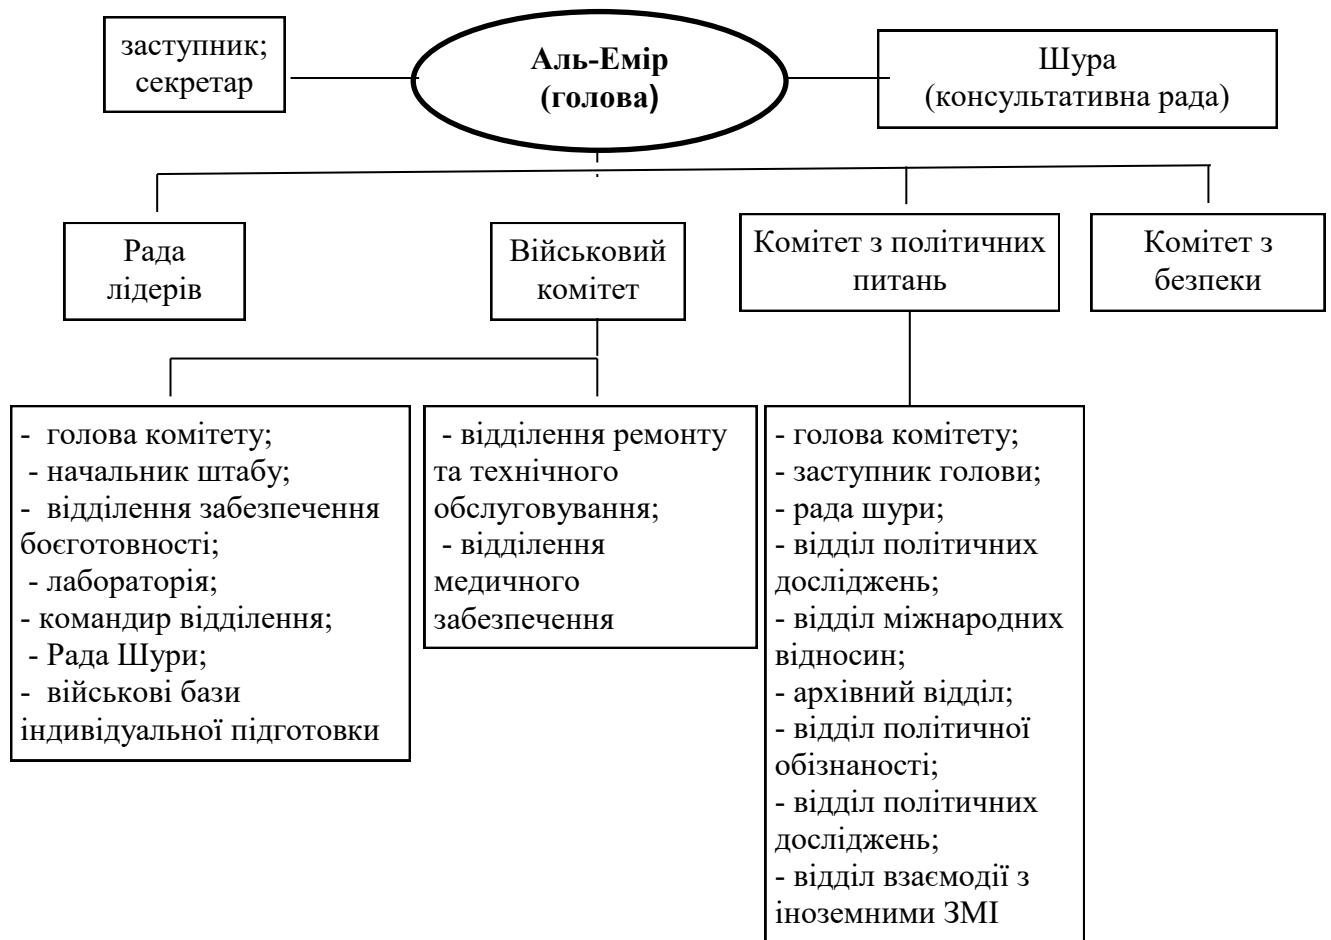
заступник; секретар

**Аль-Емір (голова)**

Шура (консультативна рада)

Рада лідерів

Військовий комітет

Комітет з політичних питань

Комітет з безпеки

- голова комітету;
- начальник штабу;
- відділення забезпечення боєготовності;
- лабораторія;
- командир відділення;
- Рада Шури;
- військові бази індивідуальної підготовки

- відділення ремонту та технічного обслуговування;
- відділення медичного забезпечення

- голова комітету;
- заступник голови;
- рада шури;
- відділ політичних досліджень;
- відділ міжнародних відносин;
- архівний відділ;
- відділ політичної обізнаності;
- відділ політичних досліджень;
- відділ взаємодії з іноземними ЗМІ